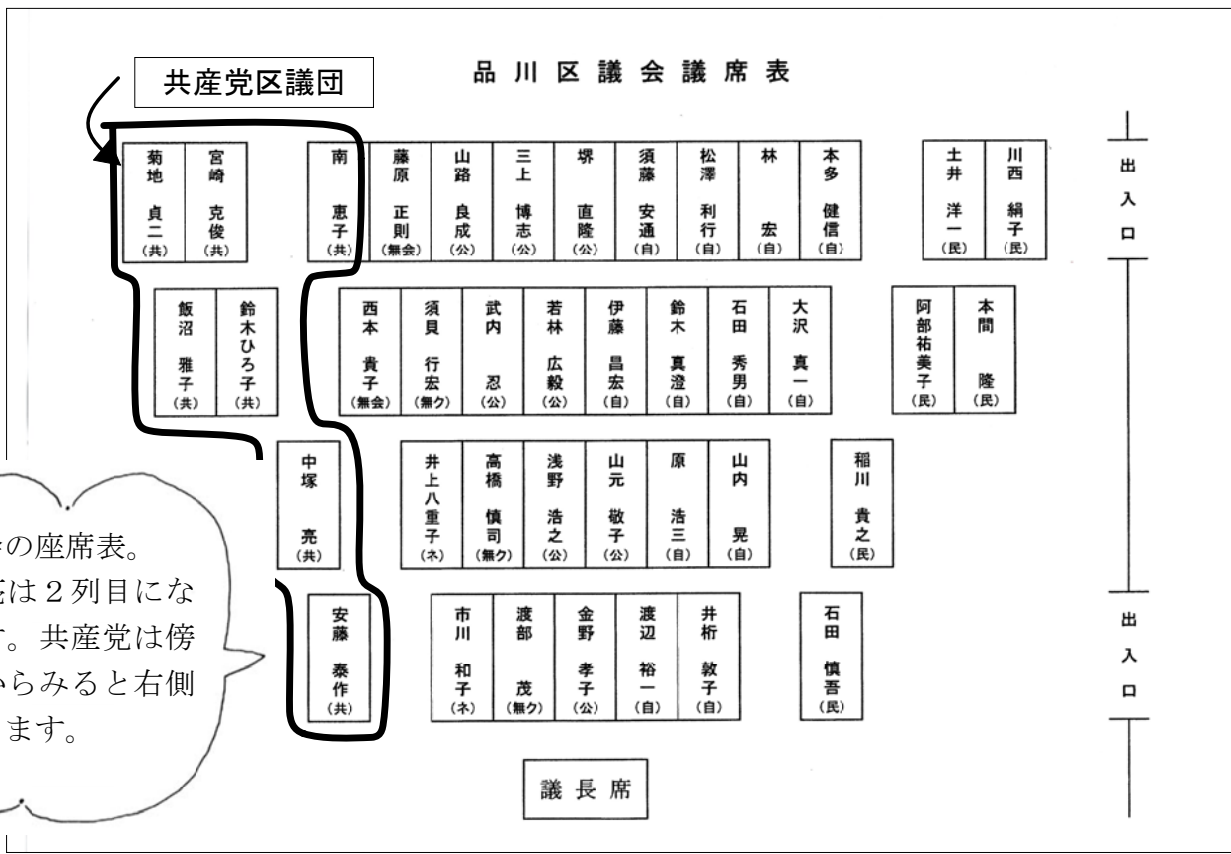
共産党区議団

品川区議会議席表

| 菊地貞二（共） | 宮崎克俊（共） | 南恵子（共） | 藤原正則（無会） | 山路良成（公） | 三上博志（公） | 堺直隆（公） | 須藤安通（自） | 松澤利行（自） | 林宏（自） | 本多健信（自） | 土井洋一（民） | 川西絹子（民） |
|---|---|---|---|---|---|---|---|---|---|---|---|---|

| 飯沼雅子（共） | 鈴木ひろ子（共） | 西本貴子（無会） | 須貝行宏（無ク） | 武内忍（公） | 若林広毅（公） | 伊藤昌宏（自） | 鈴木真澄（自） | 石田秀男（自） | 大沢真一（自） | 阿部祐美子（民） | 本間隆（民） |
|---|---|---|---|---|---|---|---|---|---|---|---|

| 中塚亮（共） | 井上八重子（ネ） | 高橋慎司（無ク） | 浅野浩之（公） | 山元敬子（公） | 原浩三（自） | 山内晃（自） | 稲川貴之（民） |
|---|---|---|---|---|---|---|---|

| 安藤泰作（共） | 市川和子（ネ） | 渡部茂（無ク） | 金野孝子（公） | 渡辺裕一（自） | 井桁敦子（自） | 石田慎吾（民） |
|---|---|---|---|---|---|---|

出入口

出入口

議長席

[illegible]の座席表。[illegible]は２列目にな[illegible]。共産党は傍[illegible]らみると右側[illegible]ます。